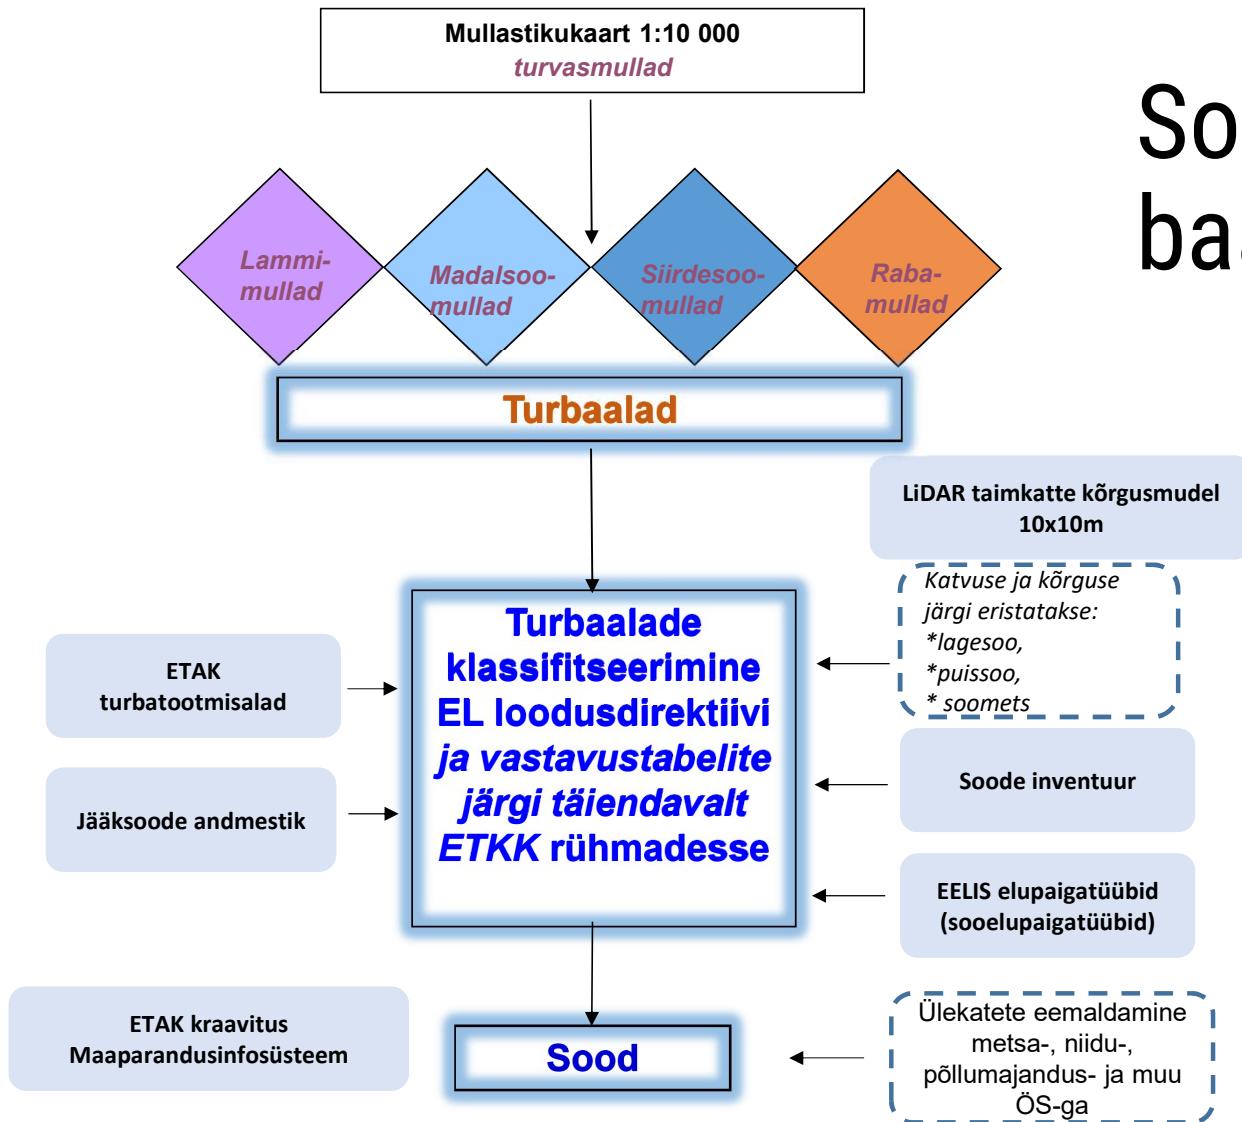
Mullastikukaart 1:10 000
turvasmullad

So
ba

Lammi-mullad

Madalsoo-mullad

Siirdesoo-mullad

Raba-mullad

Turbaalad

LiDAR taimkatte kõrgusmudel 10x10m

Katvuse ja kõrguse järgi eristatakse:
*lagesoo,
*puissoo,
* soomets

ETAK turbatootmisalad

Turbaalade klassifitseerimine EL loodusdirektiivi ja vastavustabelite järgi täiendavalt ETKK rühmadesse

Jääksoode andmestik

Soode inventuur

EELIS elupaigatüübid (sooelupaigatüübid)

ETAK kraavitus Maaparandusinfosüsteem

Sood

Ülekatete eemaldamine metsa-, niidu-, põllumajandus- ja muu ÖS-ga